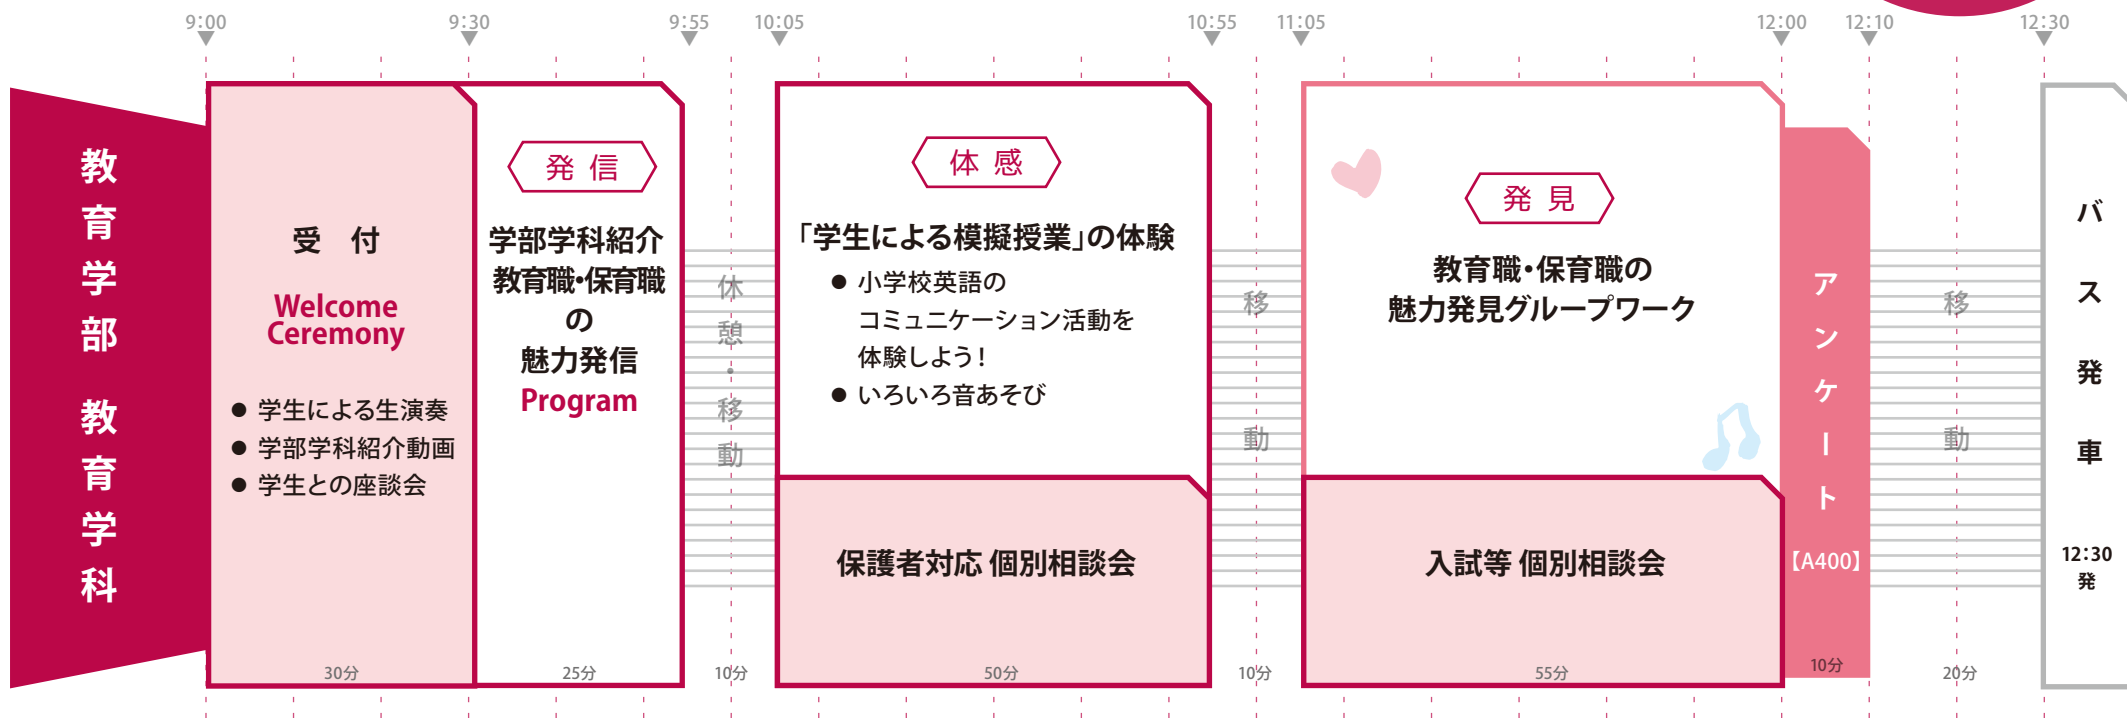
9:00 9:30 9:55 10:05 10:55 11:05 12:00 12:10 12:30

教育学部 教育学科

受 付

Welcome Ceremony

● 学生による生演奏
● 学部学科紹介動画
● 学生との座談会

30分

発 信

学部学科紹介 教育職・保育職 の 魅力発信

Program

25分

休憩・移動

10分

体 感

「学生による模擬授業」の体験

● 小学校英語の コミュニケーション活動を 体験しよう！
● いろいろ音あそび

保護者対応 個別相談会

50分

移動

10分

発 見

教育職・保育職の 魅力発見グループワーク

入試等 個別相談会

55分

アンケート

【A400】

10分

移動

20分

バス発車

12:30 発